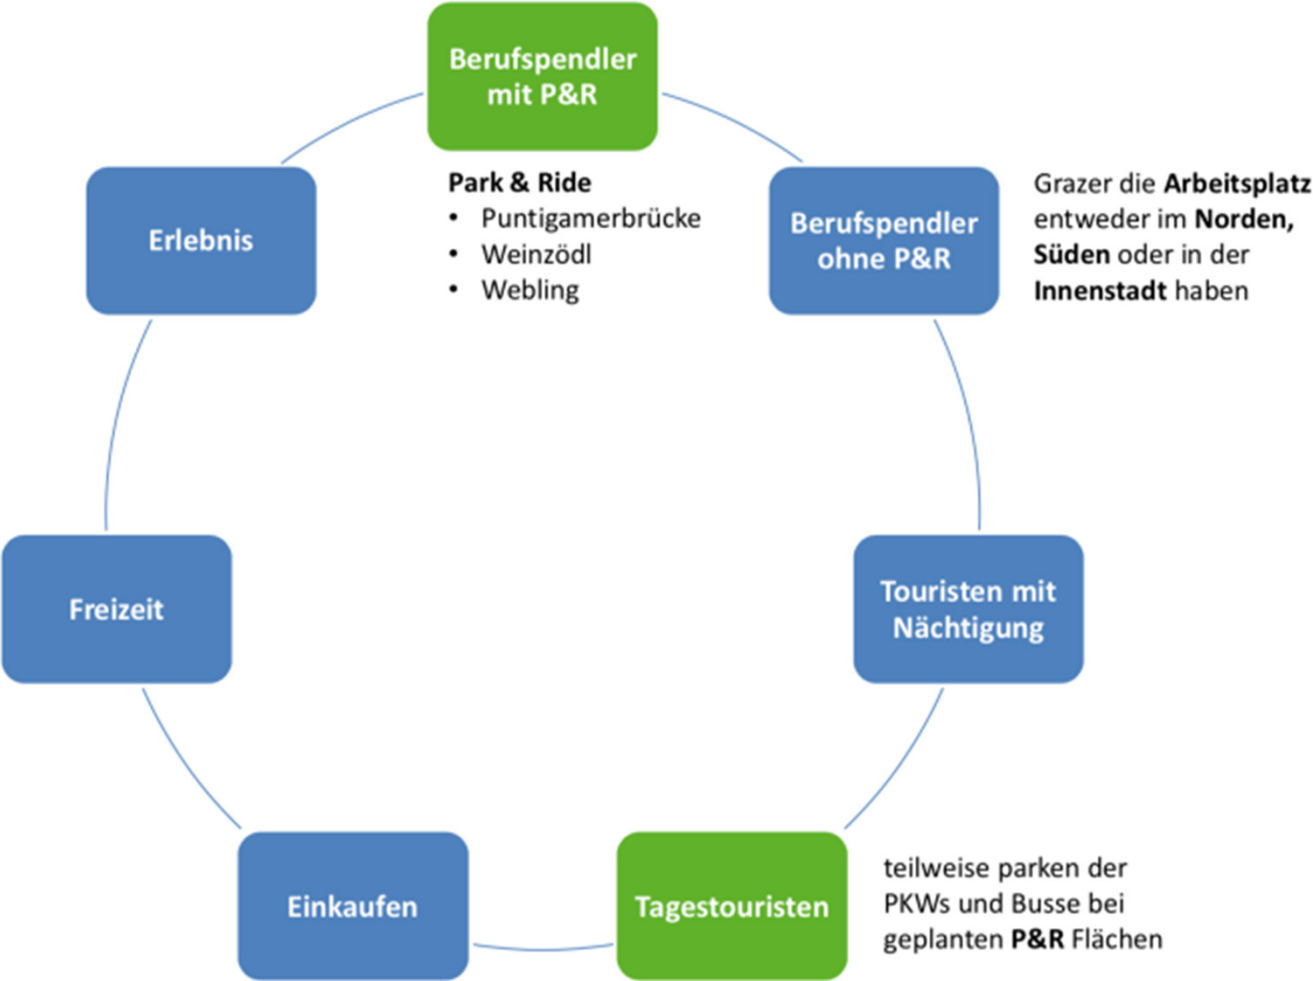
Berufspendler mit P&R

Park & Ride
• Puntigamerbrücke
• Weinzödl
• Webling

Erlebnis

Berufspendler ohne P&R

Grazer die Arbeitsplatz entweder im Norden, Süden oder in der Innenstadt haben

Freizeit

Touristen mit Nächtigung

Einkaufen

Tagestouristen

teilweise parken der PKWs und Busse bei geplanten P&R Flächen